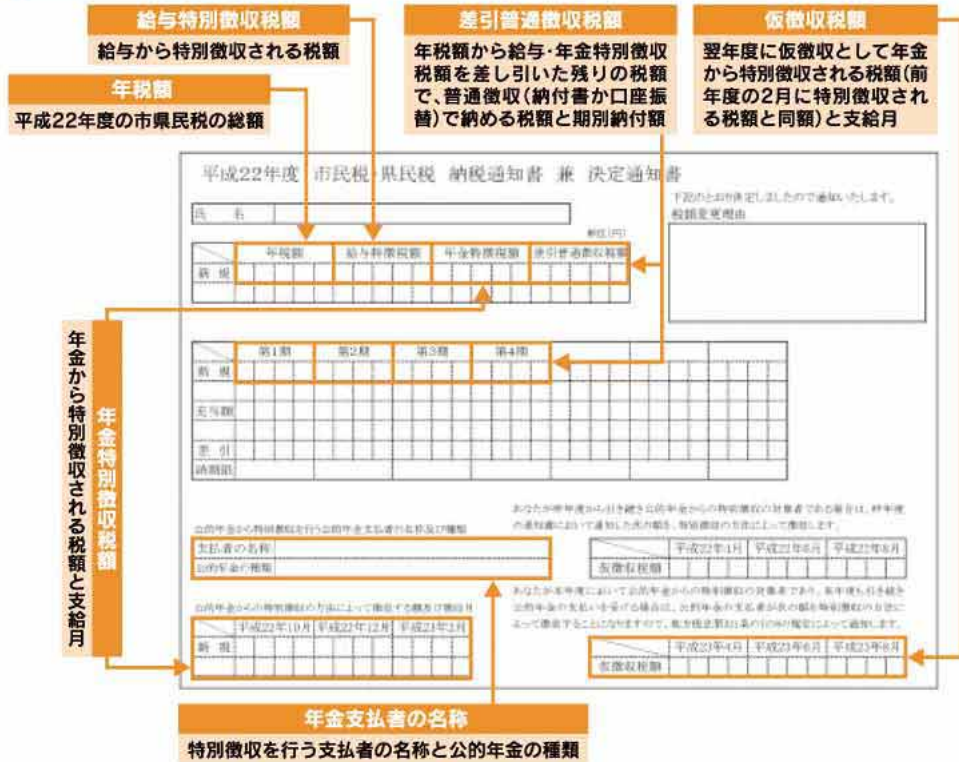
給与特別徴収税額
給与から特別徴収される税額

差引普通徴収税額
年税額から給与・年金特別徴収税額を差し引いた残りの税額で、普通徴収（納付書か口座振替）で納める税額と期別納付額

仮徴収税額
翌年度に仮徴収として年金から特別徴収される税額（前年度の2月に特別徴収される税額と同額）と支給月

年税額
平成22年度の市県民税の総額

年金特別徴収税額
年金から特別徴収される税額と支給月

平成22年度　市民税・県民税　納税通知書　兼　決定通知書

氏　名

下記のとおり決定しましたので通知いたします。
税額変更理由

単位（円）

| | 年税額 | 給与特徴税額 | 年金特徴税額 | 差引普通徴収税額 |
|---|---|---|---|---|
| 新　規 | | | | |

| | 第1期 | 第2期 | 第3期 | 第4期 |
|---|---|---|---|---|
| 新　規 | | | | |
| 充当額 | | | | |
| 差　引 | | | | |
| 納期限 | | | | |

あなたが前年度から引き続き公的年金からの特別徴収の対象者である場合は、仮徴収税額で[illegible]

| | 平成22年4月 | 平成22年6月 | 平成22年8月 |
|---|---|---|---|
| 仮徴収税額 | | | |

公的年金からの特別徴収を行う公的年金支払者の名称及び種類
支払者の名称
公的年金の種類

公的年金からの特別徴収の方法によって徴収する額及び徴収月

| | 平成22年10月 | 平成22年12月 | 平成23年2月 |
|---|---|---|---|
| 新　規 | | | |

あなたが本年度において公的年金からの特別徴収の対象者であり、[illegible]

| | 平成23年4月 | 平成23年6月 | 平成23年8月 |
|---|---|---|---|
| 仮徴収税額 | | | |

年金支払者の名称
特別徴収を行う支払者の名称と公的年金の種類